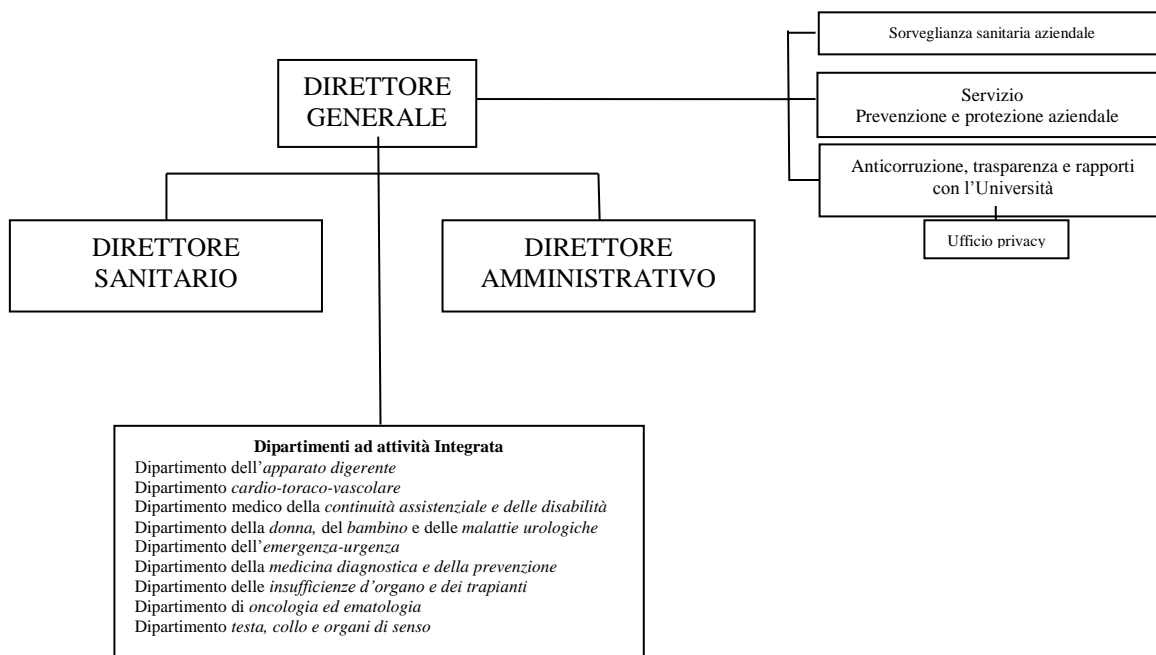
DIRETTORE GENERALE

Sorveglianza sanitaria aziendale

Servizio
Prevenzione e protezione aziendale

Anticorruzione, trasparenza e rapporti con l'Università

Ufficio privacy

DIRETTORE SANITARIO

DIRETTORE AMMINISTRATIVO

**Dipartimenti ad attività Integrata**
Dipartimento dell'*apparato digerente*
Dipartimento *cardio-toraco-vascolare*
Dipartimento medico della *continuità assistenziale e delle disabilità*
Dipartimento della *donna,* del *bambino* e delle *malattie urologiche*
Dipartimento dell'*emergenza-urgenza*
Dipartimento della *medicina diagnostica e della prevenzione*
Dipartimento delle *insufficienze d'organo e dei trapianti*
Dipartimento di *oncologia ed ematologia*
Dipartimento *testa, collo e organi di senso*